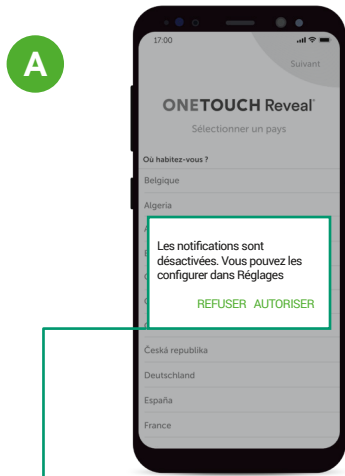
A

17:00

Suivant

ONETOUCH Reveal®

Sélectionner un pays

Où habitez-vous ?

Belgique

Algeria

Les notifications sont désactivées. Vous pouvez les configurer dans Réglages

REFUSER AUTORISER

Česká republika

Deutschland

España

France